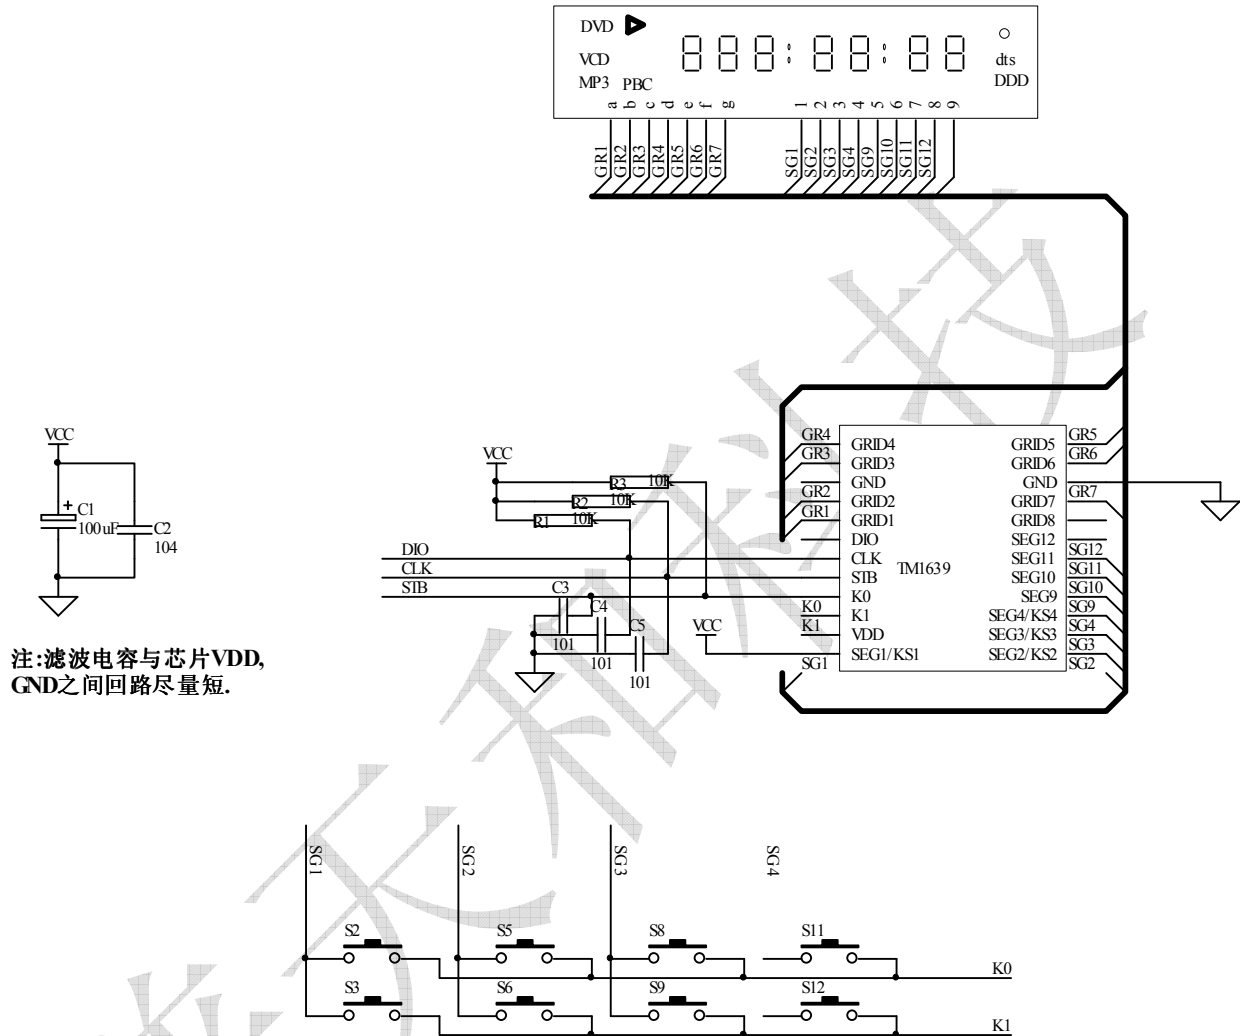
DVD
VCD
MP3 PBC
dts
DDD
a b c d e f g
1 2 3 4 5 6 7 8 9
GR1 GR2 GR3 GR4 GR5 GR6 GR7
SG1 SG2 SG3 SG4 SG9 SG10 SG11 SG12

VCC
C1
100uF
C2
104

注:滤波电容与芯片VDD, GND之间回路尽量短.

VCC
R3 10K
R2 10K
R1 10K
DIO
CLK
STB
C3
C4
C5
101
101
101
VCC

GR4
GR3
GR2
GR1
K0
K1
SG1
GRID4
GRID3
GND
GRID2
GRID1
DIO
CLK
STB
K0
K1
VDD
SEG1/KS1
TM1639
GRID5
GRID6
GND
GRID7
GRID8
SEG12
SEG11
SEG10
SEG9
SEG4/KS4
SEG3/KS3
SEG2/KS2
GR5
GR6
GR7
SG12
SG11
SG10
SG9
SG4
SG3
SG2

SG1
SG2
SG3
SG4
S2
S5
S8
S11
S3
S6
S9
S12
K0
K1